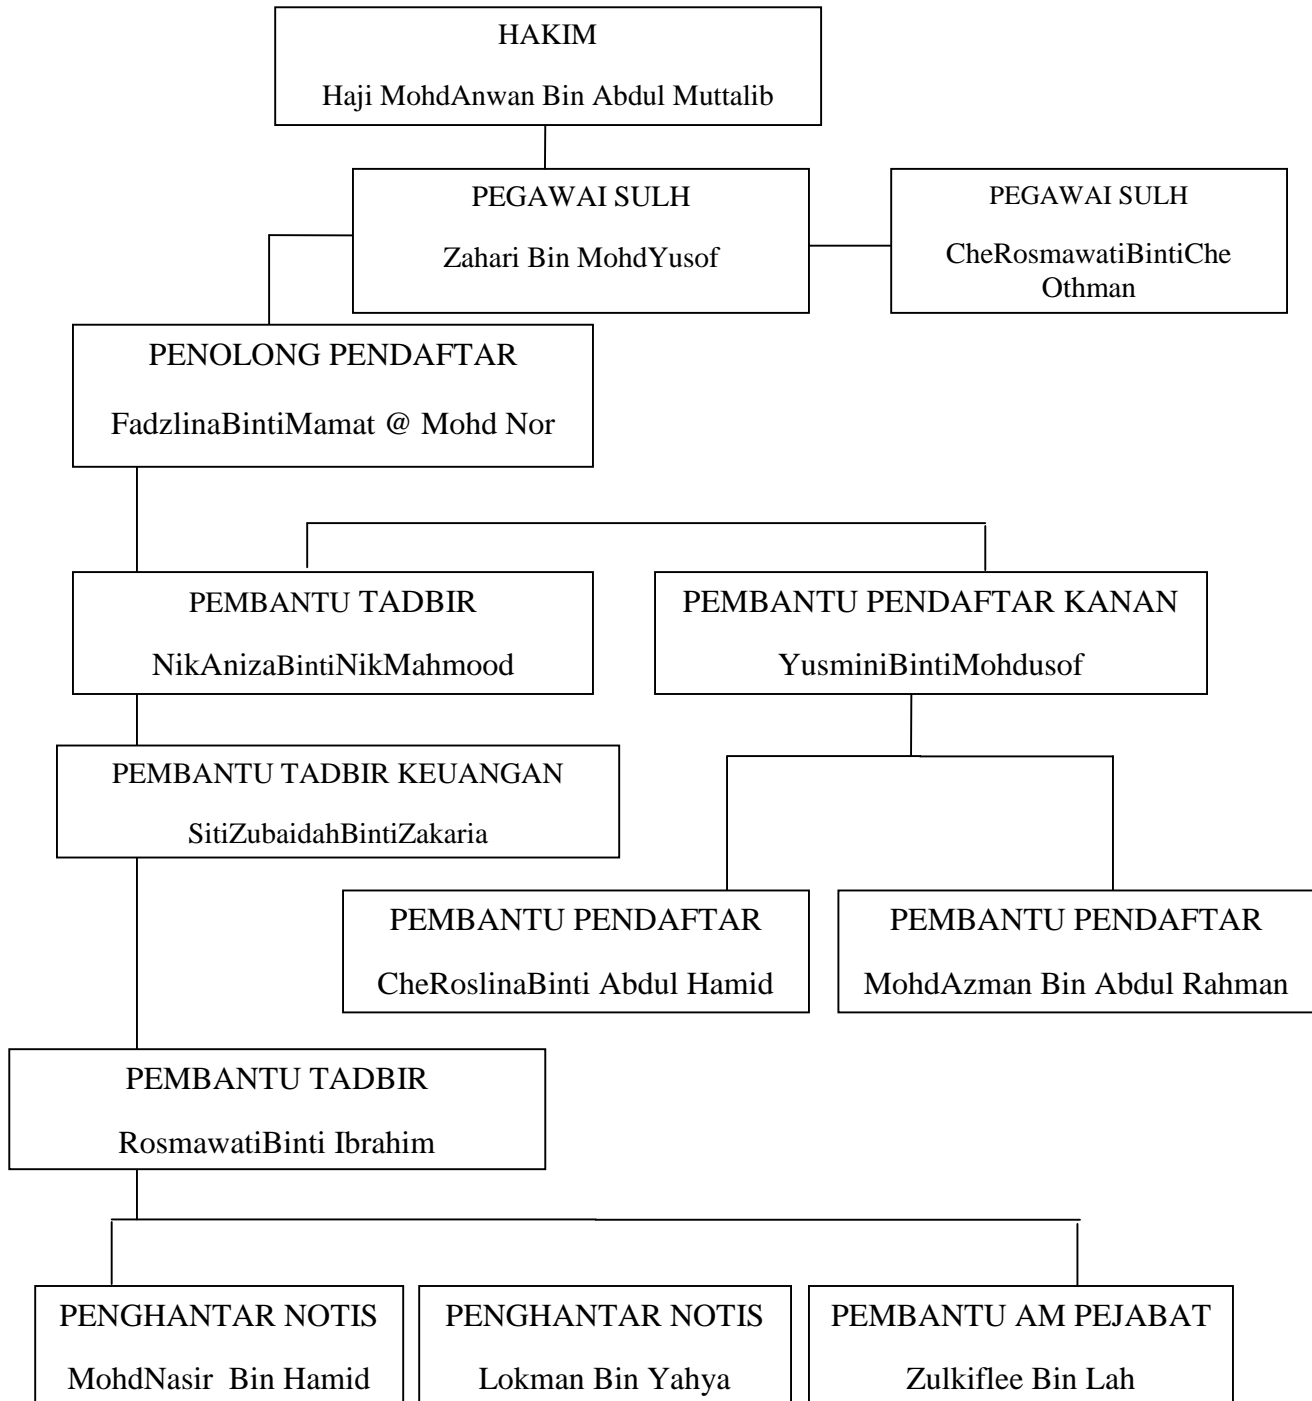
HAKIM

Haji MohdAnwan Bin Abdul Muttalib

PEGAWAI SULH

Zahari Bin MohdYusof

PEGAWAI SULH

CheRosmawatiBintiChe Othman

PENOLONG PENDAFTAR

FadzlinaBintiMamat @ Mohd Nor

PEMBANTU TADBIR

NikAnizaBintiNikMahmood

PEMBANTU PENDAFTAR KANAN

YusminiBintiMohdusof

PEMBANTU TADBIR KEUANGAN

SitiZubaidahBintiZakaria

PEMBANTU PENDAFTAR

CheRoslinaBinti Abdul Hamid

PEMBANTU PENDAFTAR

MohdAzman Bin Abdul Rahman

PEMBANTU TADBIR

RosmawatiBinti Ibrahim

PENGHANTAR NOTIS

MohdNasir Bin Hamid

PENGHANTAR NOTIS

Lokman Bin Yahya

PEMBANTU AM PEJABAT

Zulkiflee Bin Lah